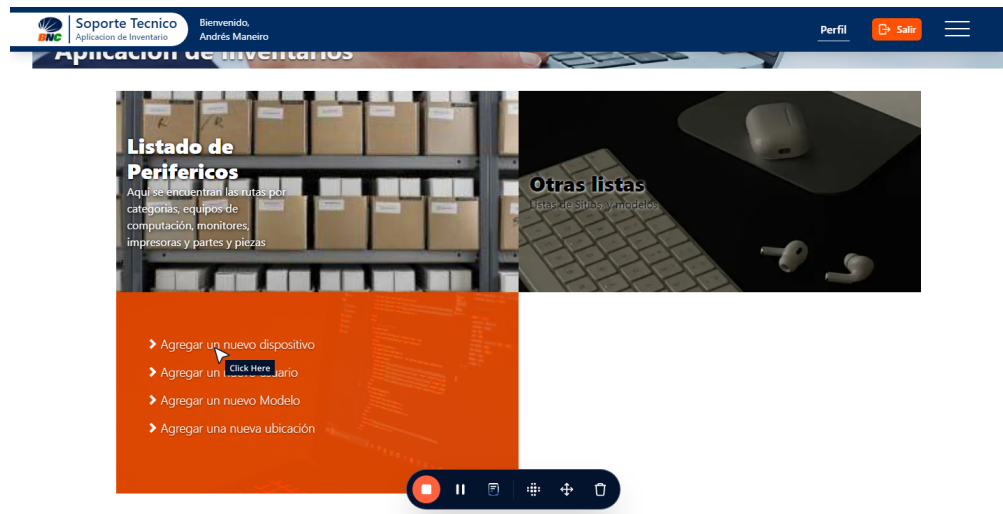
BNC Soporte Tecnico
Aplicacion de Inventario

Bienvenido,
Andrés Maneiro

Perfil
Salir

Aplicacion de inventarios

Listado de Perifericos
Aqui se encuentran las rutas por categorias, equipos de computación, monitores, impresoras y partes y piezas

Otras listas
Listas de Sitios y modelos

Agregar un nuevo dispositivo
Agregar un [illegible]ario
Click Here
Agregar un nuevo Modelo
Agregar una nueva ubicación